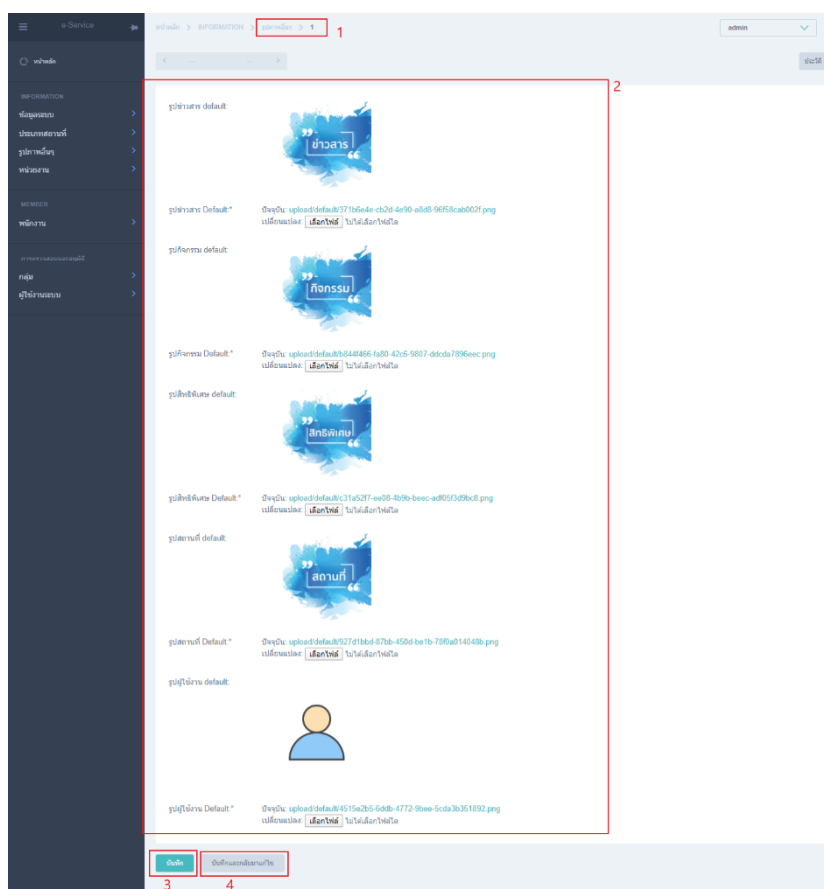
e-Service

หน้าหลัก

INFORMATION

ข้อมูลระบบ

ประเภทสถานที่

รูปภาพเริ่มต้น

หน่วยงาน

MEMBER

พนักงาน

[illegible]

กลุ่ม

ผู้ใช้งานระบบ

หน้าหลัก > INFORMATION > รูปภาพเริ่มต้น > 1

1

admin

ย้อนกลับ

2

รูปข่าวสาร default:

ข่าวสาร

รูปข่าวสาร Default:*

ปัจจุบัน: upload/default/371b6e4e-cb2d-4e90-a8d8-96f58cab002f.png
เปลี่ยนแปลง: เลือกไฟล์ ไม่ได้เลือกไฟล์ใด

รูปกิจกรรม default:

กิจกรรม

รูปกิจกรรม Default:*

ปัจจุบัน: upload/default/b844f466-fa80-42c6-9807-ddcda7896eec.png
เปลี่ยนแปลง: เลือกไฟล์ ไม่ได้เลือกไฟล์ใด

รูปสิทธิพิเศษ default:

สิทธิพิเศษ

รูปสิทธิพิเศษ Default:*

ปัจจุบัน: upload/default/c31a52f7-ee08-4b9b-beec-adf05f3d9bc8.png
เปลี่ยนแปลง: เลือกไฟล์ ไม่ได้เลือกไฟล์ใด

รูปสถานที่ default:

สถานที่

รูปสถานที่ Default:*

ปัจจุบัน: upload/default/927d1bbd-87bb-450d-be1b-78f0a014048b.png
เปลี่ยนแปลง: เลือกไฟล์ ไม่ได้เลือกไฟล์ใด

รูปผู้ใช้งาน default:

รูปผู้ใช้งาน Default:*

ปัจจุบัน: upload/default/4515e2b5-6ddb-4772-9bee-5cda3b351892.png
เปลี่ยนแปลง: เลือกไฟล์ ไม่ได้เลือกไฟล์ใด

บันทึก

บันทึกและกลับหน้าหลัก

3

4